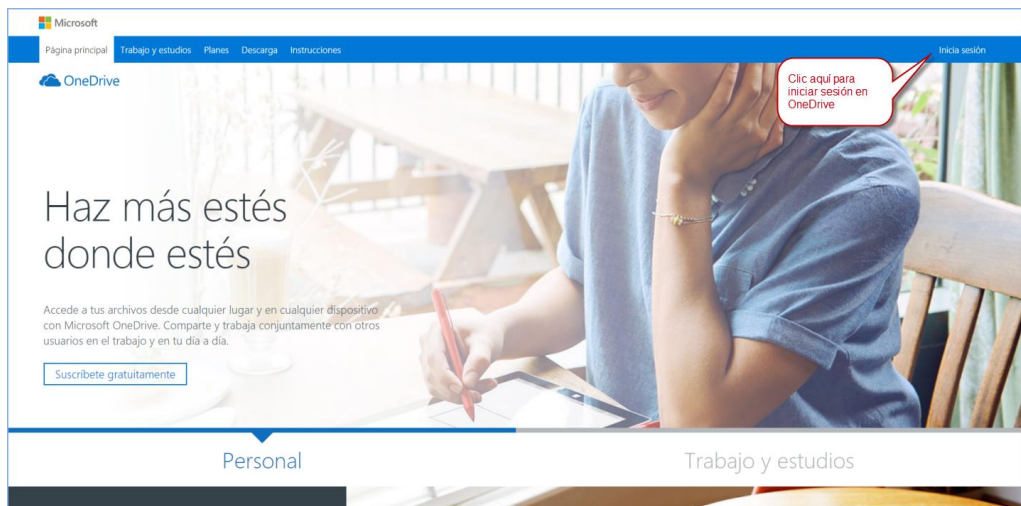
Microsoft

Página principal Trabajo y estudios Planes Descarga Instrucciones

Inicia sesión

OneDrive

Clic aquí para iniciar sesión en OneDrive

Haz más estés donde estés

Accede a tus archivos desde cualquier lugar y en cualquier dispositivo con Microsoft OneDrive. Comparte y trabaja conjuntamente con otros usuarios en el trabajo y en tu día a día.

Suscríbete gratuitamente

Personal

Trabajo y estudios